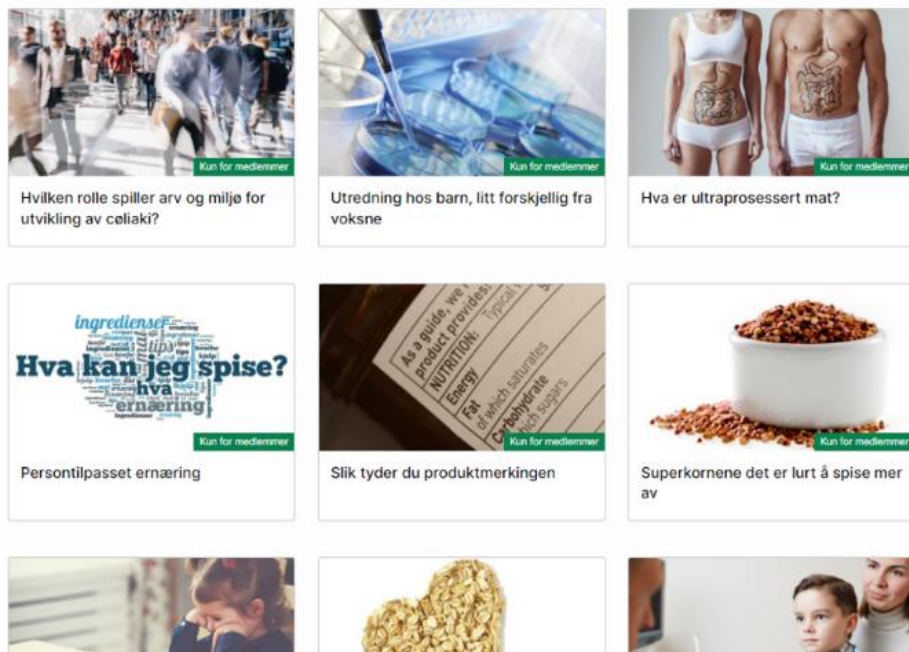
Kun for medlemmer

Hvilken rolle spiller arv og miljø for utvikling av cøliaki?

Kun for medlemmer

Utredning hos barn, litt forskjellig fra voksne

Kun for medlemmer

Hva er ultraprosessert mat?

ingredienser tips hva Hva kan jeg spise? ernæring

Kun for medlemmer

Persontilpasset ernæring

As a guide, we product provides: NUTRITION: Typical Energy Fat of which saturates Carbohydrate which sugars

Kun for medlemmer

Slik tyder du produktmerkingen

Kun for medlemmer

Superkornene det er lurt å spise mer av